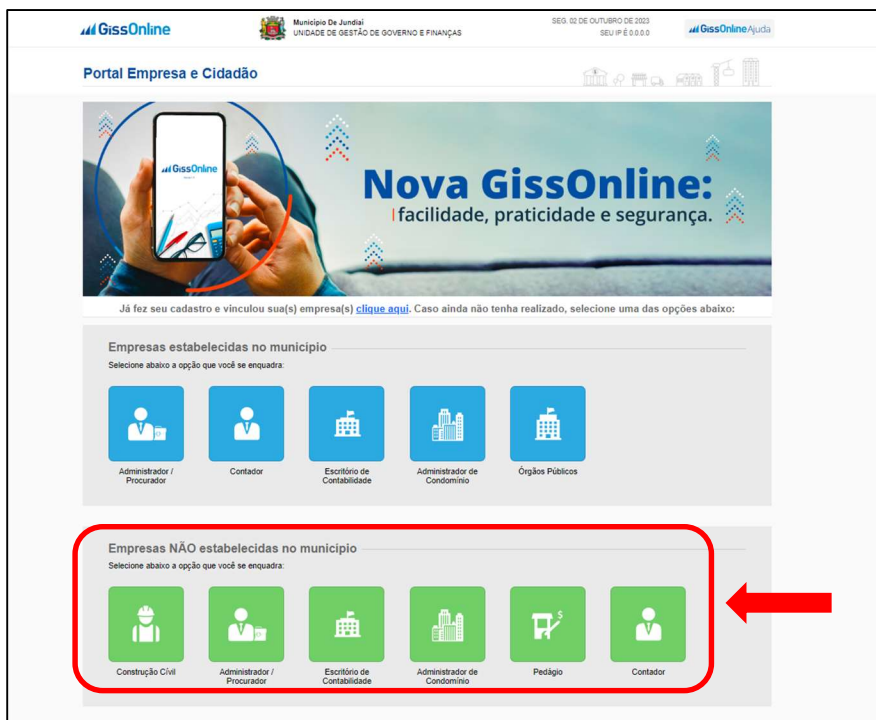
GissOnline

Município De Jundiaí
UNIDADE DE GESTÃO DE GOVERNO E FINANÇAS

SEG, 02 DE OUTUBRO DE 2023
SEU IP É 0.0.0.0

GissOnline Ajuda

Portal Empresa e Cidadão

GissOnline

Nova GissOnline:
facilidade, praticidade e segurança.

Já fez seu cadastro e vinculou sua(s) empresa(s) clique aqui. Caso ainda não tenha realizado, selecione uma das opções abaixo:

Empresas estabelecidas no município
Selecione abaixo a opção que você se enquadra:

Administrador / Procurador

Contador

Escritório de Contabilidade

Administrador de Condomínio

Órgãos Públicos

Empresas NÃO estabelecidas no município
Selecione abaixo a opção que você se enquadra:

Construção Civil

Administrador / Procurador

Escritório de Contabilidade

Administrador de Condomínio

Pedágio

Contador